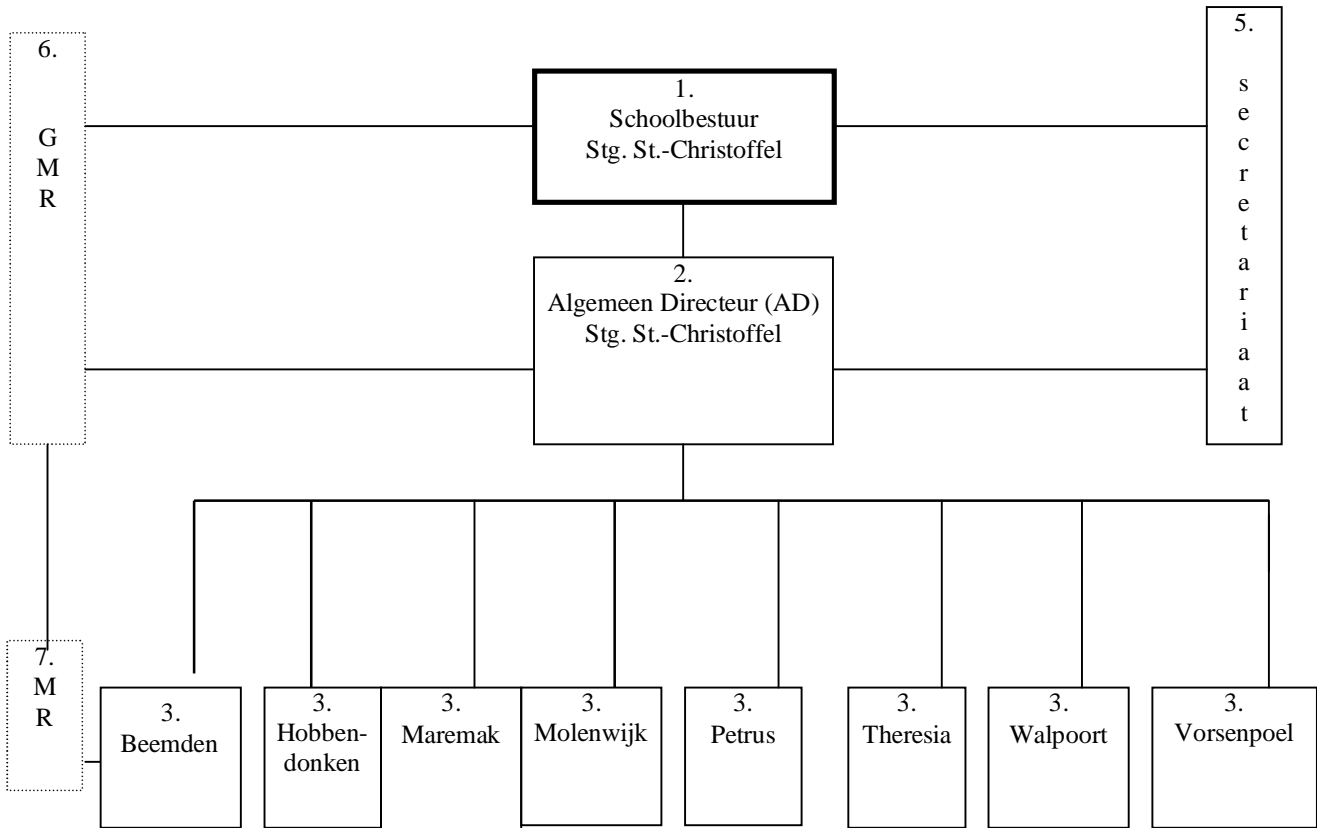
6.

GMR

1.
Schoolbestuur
Stg. St.-Christoffel

5.

secretariaat

2.
Algemeen Directeur (AD)
Stg. St.-Christoffel

7.
MR

3.
Beemden

3.
Hobbendonken

3.
Maremak

3.
Molenwijk

3.
Petrus

3.
Theresia

3.
Walpoort

3.
Vorsenpoel